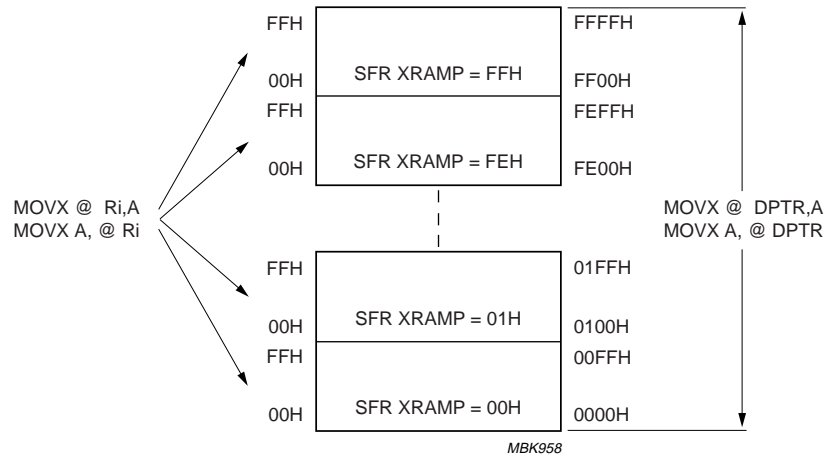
MOVX @ Ri,A
MOVX A, @ Ri

FFH
00H
FFH
00H
FFH
00H
FFH
00H

SFR XRAMP = FFH
SFR XRAMP = FEH
SFR XRAMP = 01H
SFR XRAMP = 00H

FFFFH
FF00H
FEFFH
FE00H
01FFH
0100H
00FFH
0000H

MOVX @ DPTR,A
MOVX A, @ DPTR

MBK958